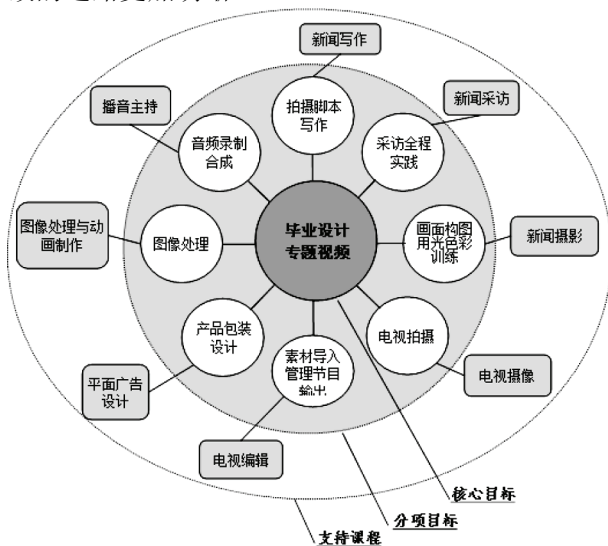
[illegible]

新闻写作

拍摄脚本写作

播音主持

音频录制合成

采访全程实践

新闻采访

图像处理与动画制作

图像处理

毕业设计专题视频

画面构图用光色彩训练

新闻摄影

产品包装设计

电视拍摄

素材导入管理节目输出

电视摄像

平面广告设计

电视编辑

核心目标

分项目标

支持课程